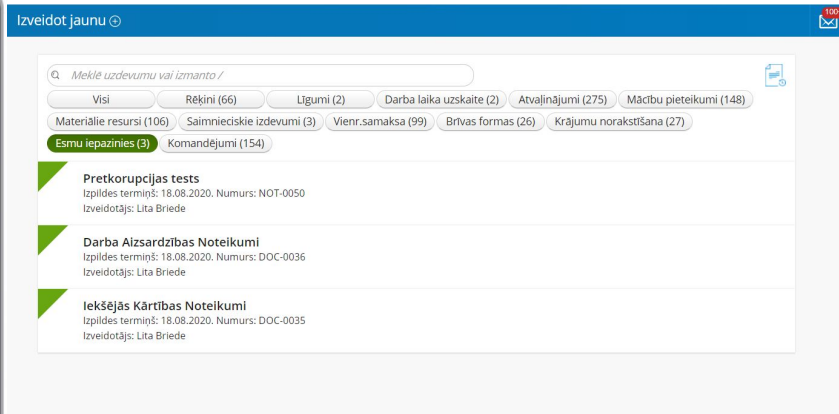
Izveidot jaunu ⊕

100

Meklē uzdevumu vai izmanto /

Visi
Rēķini (66)
Līgumi (2)
Darba laika uzskaite (2)
Atvaļinājumi (275)
Mācību pieteikumi (148)
Materiālie resursi (106)
Saimnieciskie izdevumi (3)
Vienr.samaksa (99)
Brīvas formas (26)
Krājumu norakstīšana (27)
Esmu iepazinies (3)
Komandējumi (154)

Pretkorupcijas tests
Izpildes termiņš: 18.08.2020. Numurs: NOT-0050
Izveidotājs: Lita Briede

Darba Aizsardzības Noteikumi
Izpildes termiņš: 18.08.2020. Numurs: DOC-0036
Izveidotājs: Lita Briede

Iekšējās Kārtības Noteikumi
Izpildes termiņš: 18.08.2020. Numurs: DOC-0035
Izveidotājs: Lita Briede